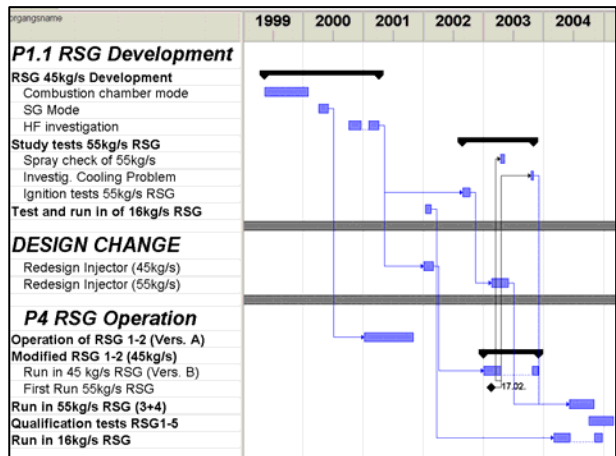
| organgsname | 1999 | 2000 | 2001 | 2002 | 2003 | 2004 |
|---|---|---|---|---|---|---|
| **P1.1 RSG Development** | | | | | | |
| **RSG 45kg/s Development** | | | | | | |
| Combustion chamber mode | | | | | | |
| SG Mode | | | | | | |
| HF investigation | | | | | | |
| **Study tests 55kg/s RSG** | | | | | | |
| Spray check of 55kg/s | | | | | | |
| Investig. Cooling Problem | | | | | | |
| Ignition tests 55kg/s RSG | | | | | | |
| **Test and run in of 16kg/s RSG** | | | | | | |
| **DESIGN CHANGE** | | | | | | |
| Redesign Injector (45kg/s) | | | | | | |
| Redesign Injector (55kg/s) | | | | | | |
| **P4 RSG Operation** | | | | | | |
| **Operation of RSG 1-2 (Vers. A)** | | | | | | |
| **Modified RSG 1-2 (45kg/s)** | | | | | | |
| Run in 45 kg/s RSG (Vers. B) | | | | | | |
| First Run 55kg/s RSG | | | | 17.02. | | |
| **Run in 55kg/s RSG (3+4)** | | | | | | |
| **Qualification tests RSG1-5** | | | | | | |
| **Run in 16kg/s RSG** | | | | | | |